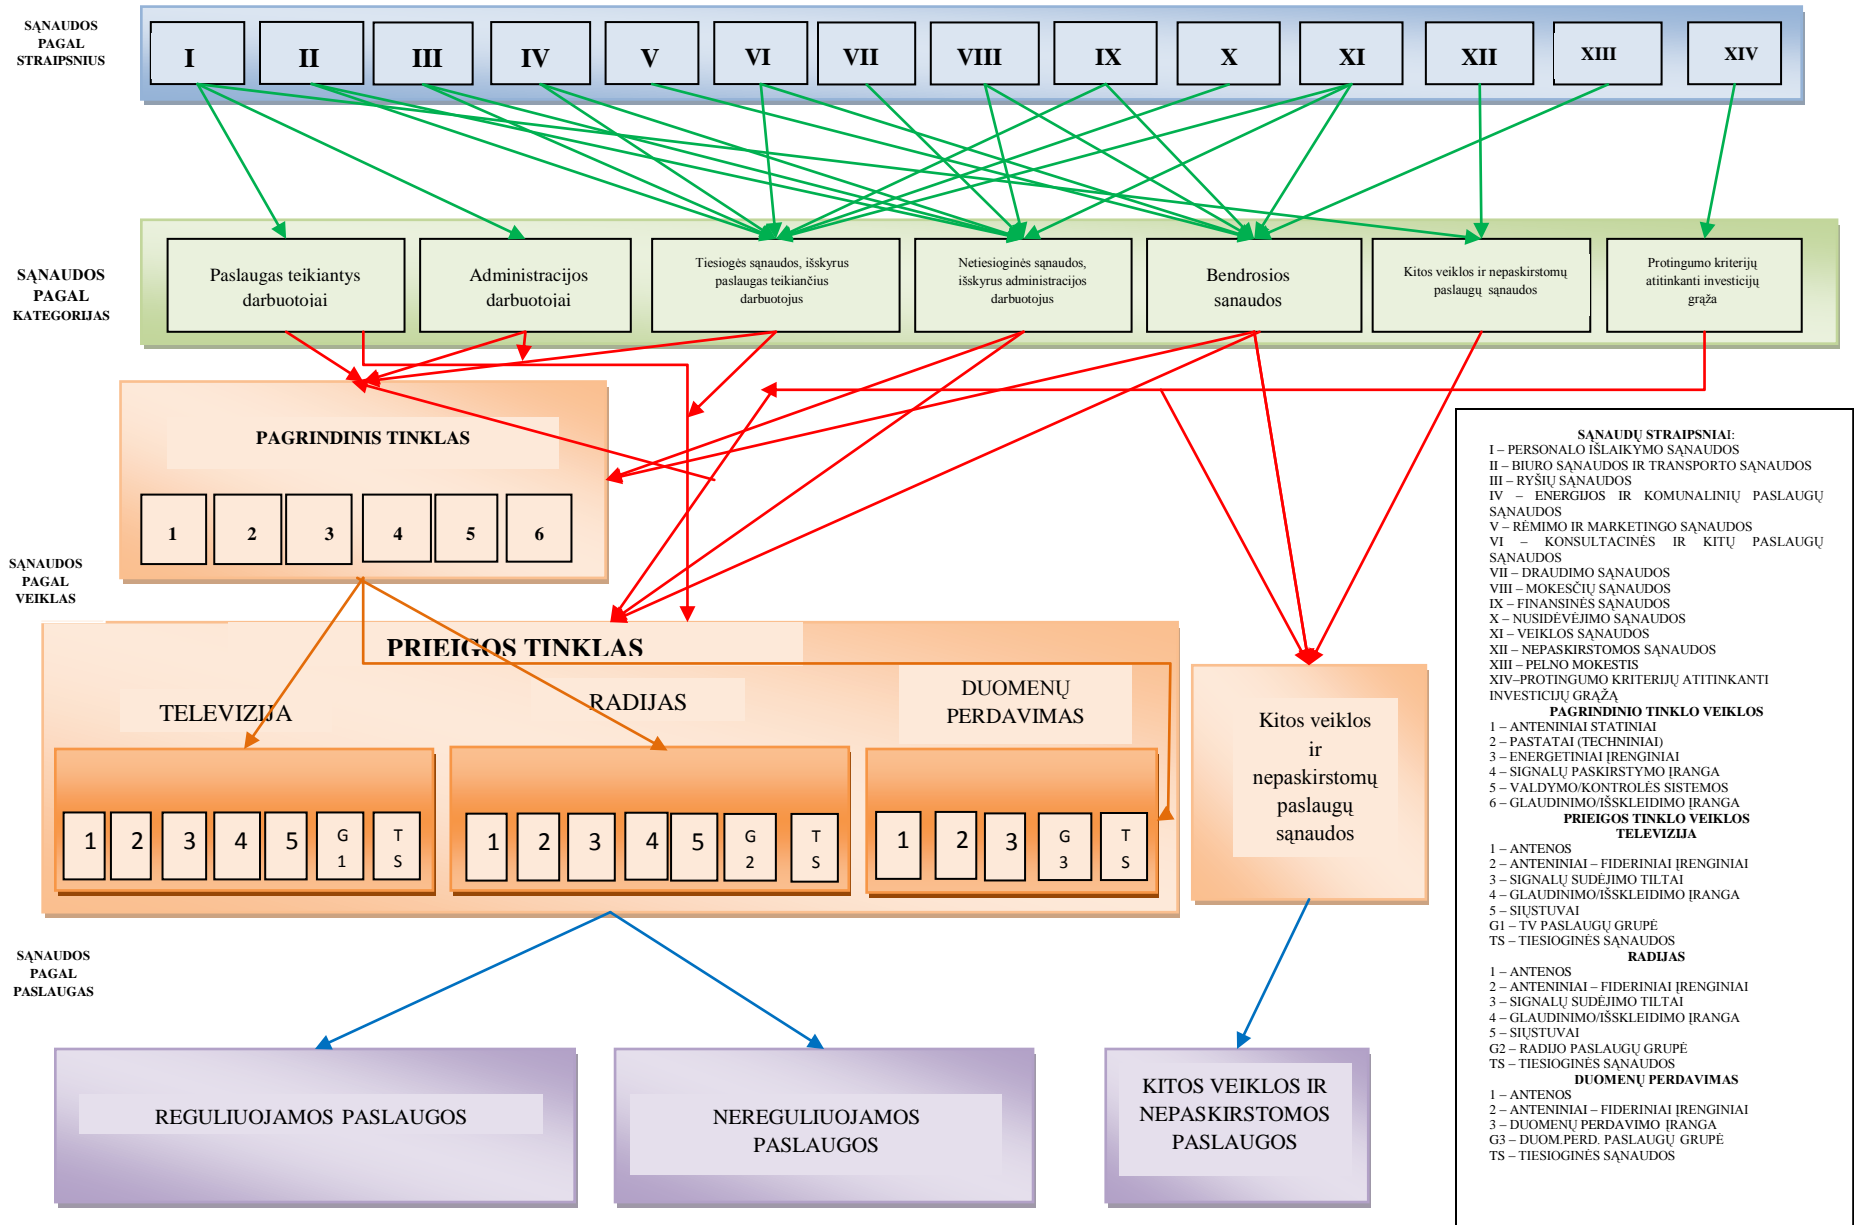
SĄNAUDOS PAGAL STRAIPSNIUS

I | II | III | IV | V | VI | VII | VIII | IX | X | XI | XII | XIII | XIV

SĄNAUDOS PAGAL KATEGORIJAS

Paslaugas teikiantys darbuotojai

Administracijos darbuotojai

Tiesioginės sąnaudos, išskyrus paslaugas teikiančius darbuotojus

Netiesioginės sąnaudos, išskyrus administracijos darbuotojus

Bendrosios sanaudos

Kitos veiklos ir nepaskirstomų paslaugų sąnaudos

Protingumo kriterijų atitinkanti investicijų grąža

PAGRINDINIS TINKLAS

1 2 3 4 5 6

SĄNAUDOS PAGAL VEIKLAS

PRIEIGOS TINKLAS

TELEVIZIJA

RADIJAS

DUOMENŲ PERDAVIMAS

1 2 3 4 5 G 1 T S

1 2 3 4 5 G 2 T S

1 2 3 G 3 T S

Kitos veiklos ir nepaskirstomų paslaugų sąnaudos

SĄNAUDOS PAGAL PASLAUGAS

REGULIUOJAMOS PASLAUGOS

NEREGULIUOJAMOS PASLAUGOS

KITOS VEIKLOS IR NEPASKIRSTOMOS PASLAUGOS

SĄNAUDŲ STRAIPSNIAI:
I – PERSONALO IŠLAIKYMO SĄNAUDOS
II – BIURO SĄNAUDOS IR TRANSPORTO SĄNAUDOS
III – RYŠIŲ SĄNAUDOS
IV – ENERGIJOS IR KOMUNALINIŲ PASLAUGŲ SĄNAUDOS
V – RĖMIMO IR MARKETINGO SĄNAUDOS
VI – KONSULTACINĖS IR KITŲ PASLAUGŲ SĄNAUDOS
VII – DRAUDIMO SĄNAUDOS
VIII – MOKESČIŲ SĄNAUDOS
IX – FINANSINĖS SĄNAUDOS
X – NUSIDĖVĖJIMO SĄNAUDOS
XI – VEIKLOS SĄNAUDOS
XII – NEPASKIRSTOMOS SĄNAUDOS
XIII – PELNO MOKESTIS
XIV–PROTINGUMO KRITERIJŲ ATITINKANTI INVESTICIJŲ GRĄŽA
PAGRINDINIO TINKLO VEIKLOS
1 – ANTENINIAI STATINIAI
2 – PASTATAI (TECHNINIAI)
3 – ENERGETINIAI ĮRENGINIAI
4 – SIGNALŲ PASKIRSTYMO ĮRANGA
5 – VALDYMO/KONTROLĖS SISTEMOS
6 – GLAUDINIMO/IŠSKLEIDIMO ĮRANGA
PRIEIGOS TINKLO VEIKLOS
TELEVIZIJA
1 – ANTENOS
2 – ANTENINIAI – FIDERINIAI ĮRENGINIAI
3 – SIGNALŲ SUDĖJIMO TILTAI
4 – GLAUDINIMO/IŠSKLEIDIMO ĮRANGA
5 – SIŲSTUVAI
G1 – TV PASLAUGŲ GRUPĖ
TS – TIESIOGINĖS SĄNAUDOS
RADIJAS
1 – ANTENOS
2 – ANTENINIAI – FIDERINIAI ĮRENGINIAI
3 – SIGNALŲ SUDĖJIMO TILTAI
4 – GLAUDINIMO/IŠSKLEIDIMO ĮRANGA
5 – SIŲSTUVAI
G2 – RADIJO PASLAUGŲ GRUPĖ
TS – TIESIOGINĖS SĄNAUDOS
DUOMENŲ PERDAVIMAS
1 – ANTENOS
2 – ANTENINIAI – FIDERINIAI ĮRENGINIAI
3 – DUOMENŲ PERDAVIMO ĮRANGA
G3 – DUOM.PERD. PASLAUGŲ GRUPĖ
TS – TIESIOGINĖS SĄNAUDOS